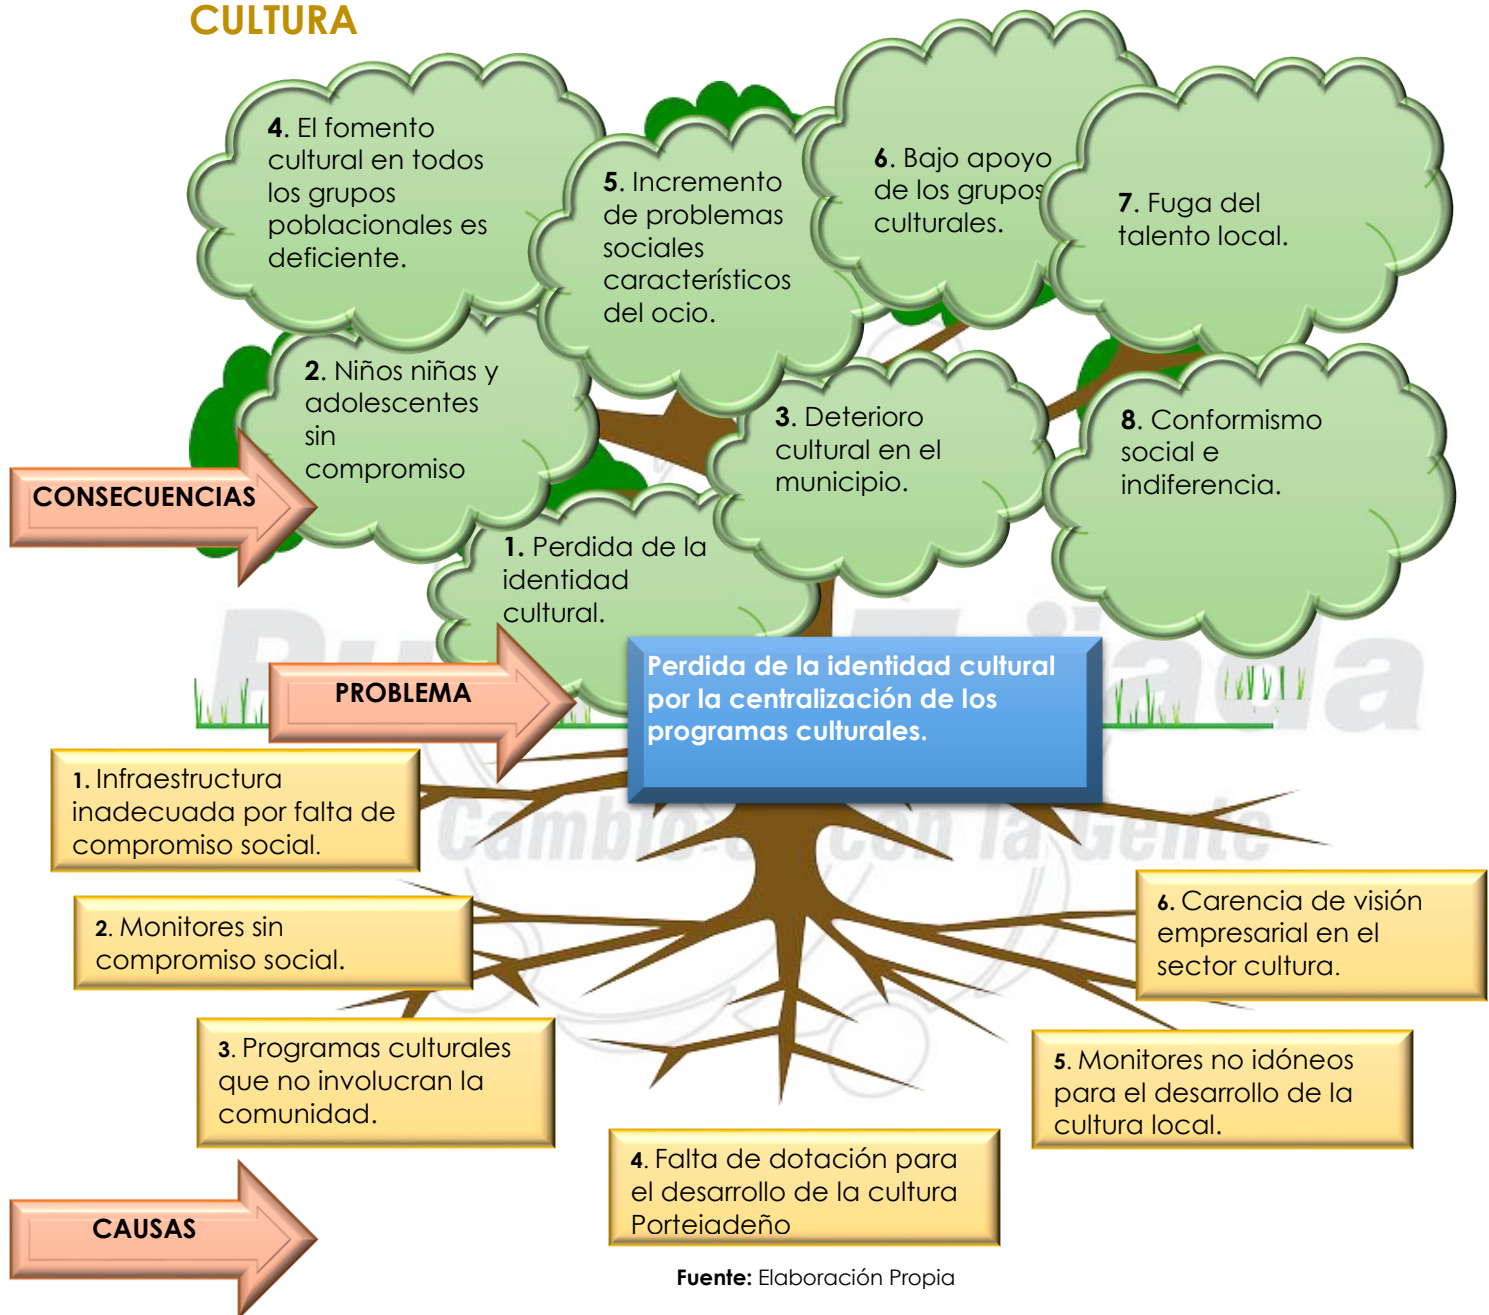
CULTURA

4. El fomento cultural en todos los grupos poblacionales es deficiente.

5. Incremento de problemas sociales característicos del ocio.

6. Bajo apoyo de los grupos culturales.

7. Fuga del talento local.

2. Niños niñas y adolescentes sin compromiso

3. Deterioro cultural en el municipio.

8. Conformismo social e indiferencia.

CONSECUENCIAS

1. Perdida de la identidad cultural.

PROBLEMA

Perdida de la identidad cultural por la centralización de los programas culturales.

1. Infraestructura inadecuada por falta de compromiso social.

2. Monitores sin compromiso social.

6. Carencia de visión empresarial en el sector cultura.

3. Programas culturales que no involucran la comunidad.

5. Monitores no idóneos para el desarrollo de la cultura local.

4. Falta de dotación para el desarrollo de la cultura Porteiadeño

CAUSAS

Fuente: Elaboración Propia